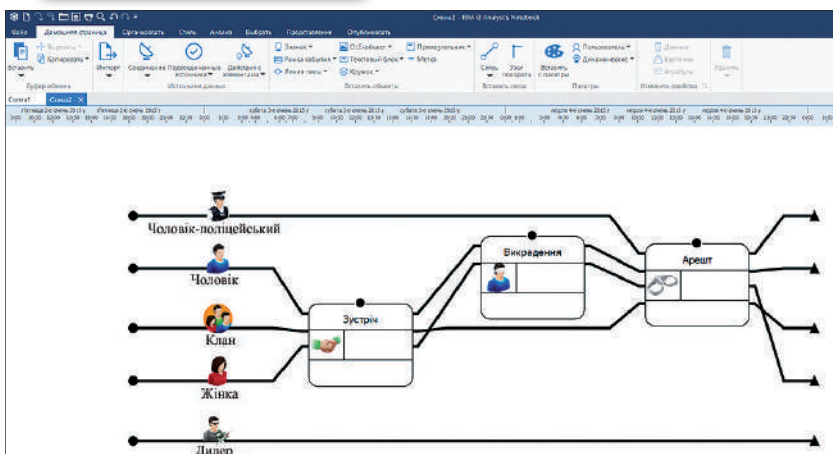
Схема2 - IBM i2 Analyst's Notebook

Файл | Домашняя страница | Организовать | Стиль | Анализ | Выбрать | Представление | Опубликовать

Вставить | Копировать | Буфер обмена
Импорт | Соединения | Подсоединенные источники | Действия с элементами | Источники данных
Значок | Рамка событий | Линия темы | OLE-объект | Текстовый блок | Кружок | Прямоугольник | Метка | Вставить объекты
Связь | Узел поворота | Вставить связи
Вставить с палитры | Пользователь | Динамический | Палитры
Данные | Карточки | Атрибуты | Изменить свойства
Удалить

Схема1 | Схема2

Чоловік-поліцейський

Чоловік

Клан

Жінка

Дилер

Зустріч

Викрадення

Арешт